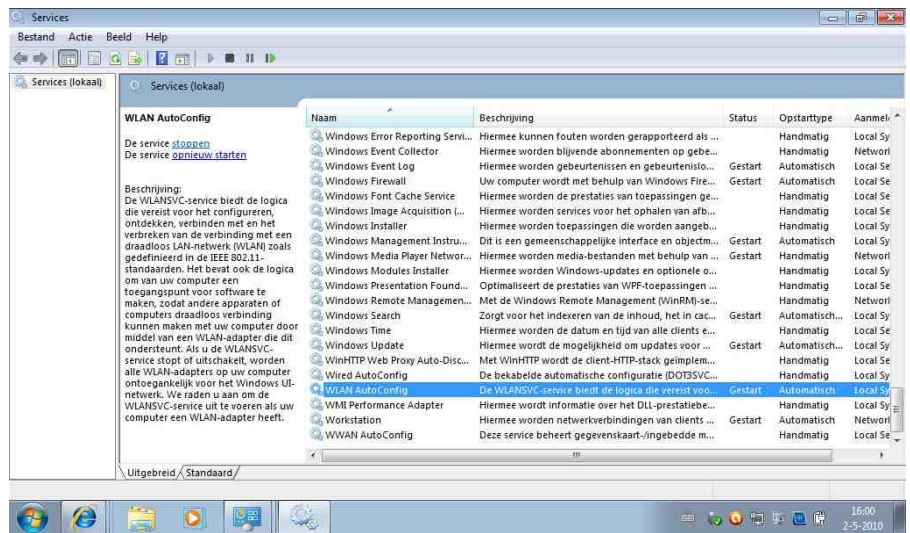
Services

Bestand Actie Beeld Help

Services (lokaal)

Services (lokaal)

WLAN AutoConfig

De service stoppen
De service opnieuw starten

Beschrijving:
De WLANSVC-service biedt de logica die vereist voor het configureren, ontdekken, verbinden met en het verbreken van de verbinding met een draadloos LAN-netwerk (WLAN) zoals gedefinieerd in de IEEE 802.11-standaarden. Het bevat ook de logica om van uw computer een toegangspunt voor software te maken, zodat andere apparaten of computers draadloos verbinding kunnen maken met uw computer door middel van een WLAN-adapter die dit ondersteunt. Als u de WLANSVC-service stopt of uitschakelt, worden alle WLAN-adapters op uw computer ontoegankelijk voor het Windows UI-netwerk. We raden u aan om de WLANSVC-service uit te voeren als uw computer een WLAN-adapter heeft.

| Naam | Beschrijving | Status | Opstarttype | Aanmel |
|---|---|---|---|---|
| Windows Error Reporting Servi... | Hiermee kunnen fouten worden gerapporteerd als ... | | Handmatig | Local Sy |
| Windows Event Collector | Hiermee worden blijvende abonnementen op gebe... | | Handmatig | Networl |
| Windows Event Log | Hiermee worden gebeurtenissen en gebeurtenislo... | Gestart | Automatisch | Local Se |
| Windows Firewall | Uw computer wordt met behulp van Windows Fire... | Gestart | Automatisch | Local Se |
| Windows Font Cache Service | Hiermee worden de prestaties van toepassingen ge... | | Handmatig | Local Se |
| Windows Image Acquisition (... | Hiermee worden services voor het ophalen van afb... | | Handmatig | Local Se |
| Windows Installer | Hiermee worden toepassingen die worden aangeb... | | Handmatig | Local Sy |
| Windows Management Instru... | Dit is een gemeenschappelijke interface en objectm... | Gestart | Automatisch | Local Sy |
| Windows Media Player Networ... | Hiermee worden media-bestanden met behulp van ... | Gestart | Handmatig | Networl |
| Windows Modules Installer | Hiermee worden Windows-updates en optionele o... | | Handmatig | Local Sy |
| Windows Presentation Found... | Optimaliseert de prestaties van WPF-toepassingen ... | | Handmatig | Local Se |
| Windows Remote Managemen... | Met de Windows Remote Management (WinRM)-se... | | Handmatig | Networl |
| Windows Search | Zorgt voor het indexeren van de inhoud, het in cac... | Gestart | Automatisch... | Local Sy |
| Windows Time | Hiermee worden de datum en tijd van alle clients e... | | Handmatig | Local Se |
| Windows Update | Hiermee wordt de mogelijkheid om updates voor ... | Gestart | Automatisch... | Local Sy |
| WinHTTP Web Proxy Auto-Disc... | Met WinHTTP wordt de client-HTTP-stack geimplem... | | Handmatig | Local Se |
| Wired AutoConfig | De bekabelde automatische configuratie (DOT3SVC... | | Handmatig | Local Sy |
| WLAN AutoConfig | De WLANSVC-service biedt de logica die vereist voo... | Gestart | Automatisch | Local Sy |
| WMI Performance Adapter | Hiermee wordt informatie over het DLL-prestatiebe... | | Handmatig | Local Sy |
| Workstation | Hiermee worden netwerkverbindingen van clients ... | Gestart | Automatisch | Networl |
| WWAN AutoConfig | Deze service beheert gegevenskaart-/ingebedde m... | | Handmatig | Local Se |

Uitgebreid Standaard

16:00
2-5-2010